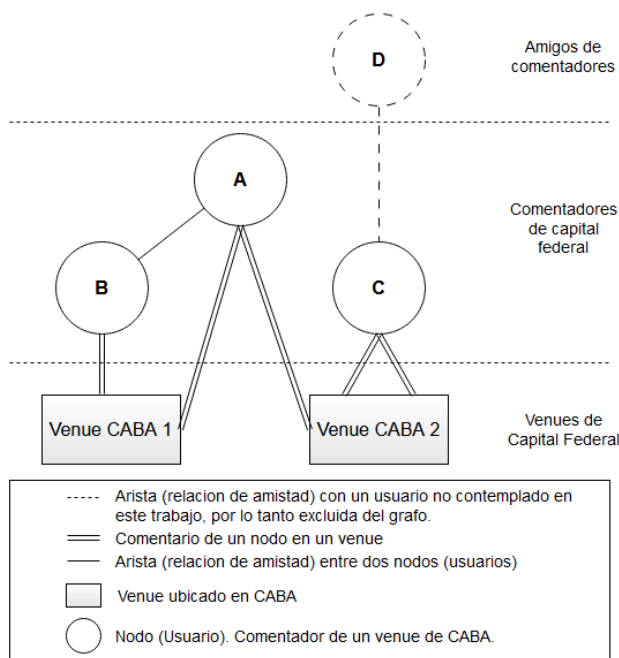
D

Amigos de comentadores

A

Comentadores de capital federal

B

C

Venue CABA 1

Venue CABA 2

Venues de Capital Federal

Arista (relacion de amistad) con un usuario no contemplado en este trabajo, por lo tanto excluida del grafo.

Comentario de un nodo en un venue

Arista (relacion de amistad) entre dos nodos (usuarios)

Venue ubicado en CABA

Nodo (Usuario). Comentador de un venue de CABA.